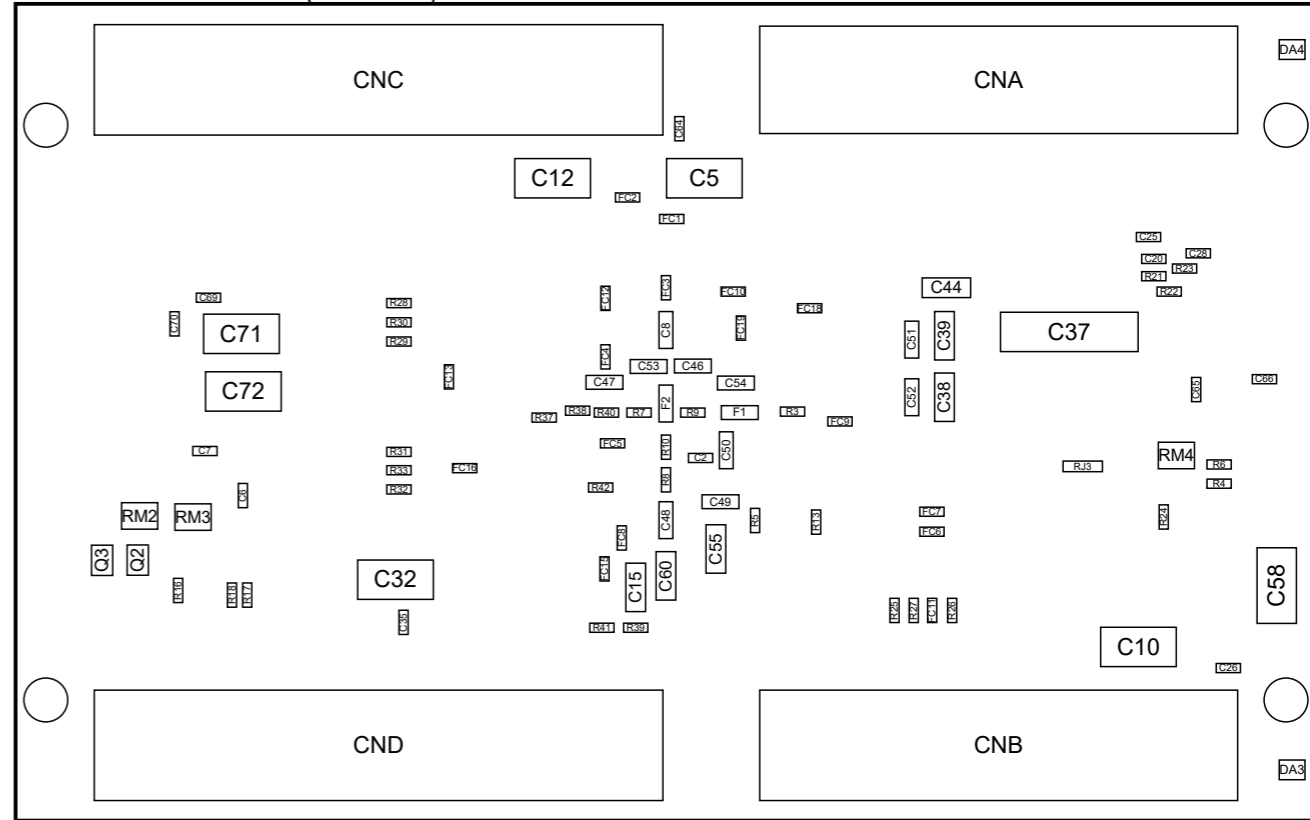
CNC
CNA
DA4
C64
C12
C5
FC2
FC1
C25
C20
C28
R23
R21
R22
C69
R28
FC12
FC3
FC10
FC18
C44
C70
C71
R30
R29
C8
FC19
C51
C39
C37
FC4
C53
C46
FC13
C47
C54
C72
C65
C66
C52
C38
F2
R38
R40
R7
R9
F1
R3
R37
FC9
C7
FC5
R10
C50
R31
C2
RM4
R6
R33
FC16
RJ3
R8
R4
R32
R42
C9
C49
RM2
RM3
C48
R5
R13
FC7
R24
FC8
FC6
C55
Q3
Q2
C60
C58
C32
FC14
C15
R16
R18
R17
R25
R27
FC11
R26
C36
R41
R39
C10
C26
CND
CNB
DA3